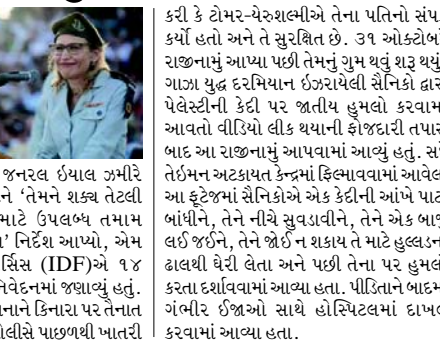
જનરલ ઇયાલ ઝમીરે ને 'તેમને શક્ય તેટલી માટે ઉપલબ્ધ તમામ ' નિર્દેશ આપ્યો, એમ ર્સિસ (IDF)એ ૧૪ નેવેદનમાં જણાવ્યું હતું. નાને કિનારા પર તૈનાત પોલીસે પાછળથી ખાતરી

કરી કે ટોમર-યેરુશલ્મીએ તેના પતિનો સંપ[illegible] કર્યો હતો અને તે સુરક્ષિત છે. ૩૧ ઓક્ટોબ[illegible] રાજીનામું આપ્યા પછી તેમનું ગુમ થવું શરૂ થયુ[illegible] ગાઝા યુદ્ધ દરમિયાન ઇઝરાયેલી સૈનિકો દ્વાર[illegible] પેલેસ્ટીની કેદી પર જાતીય હુમલો કરવામ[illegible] આવતો વીડિયો લીક થયાની ફોજદારી તપાસ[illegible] બાદ આ રાજીનામું આપવામાં આવ્યું હતું. સ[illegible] તેઈમન અટકાયત કેન્દ્રમાં ફિલ્માવવામાં આવેલ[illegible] આ ફૂટેજમાં સૈનિકોએ એક કેદીની આંખે પાટ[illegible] બાંધીને, તેને નીચે સુવડાવીને, તેને એક બાજ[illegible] લઈ જઈને, તેને જોઈ ન શકાય તે માટે હુલ્લડન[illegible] ઢાલથી ઘેરી લેતા અને પછી તેના પર હુમલ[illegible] કરતા દર્શાવવામાં આવ્યા હતા. પીડિતાને બાદમ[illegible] ગંભીર ઈજાઓ સાથે હોસ્પિટલમાં દાખલ કરવામાં આવ્યા હતા.